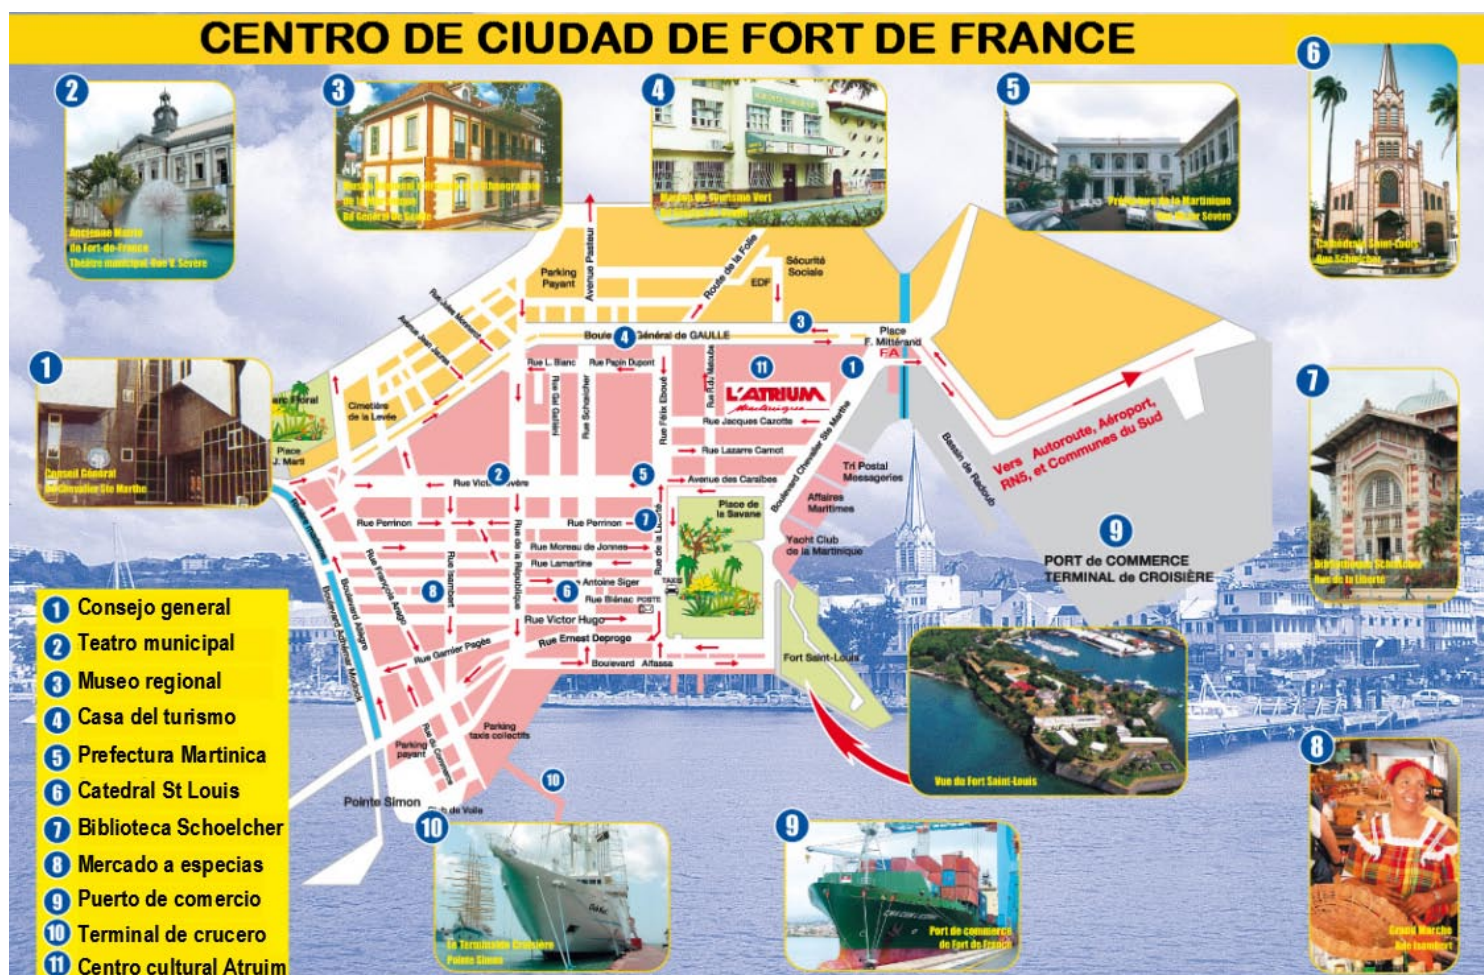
CENTRO DE CIUDAD DE FORT DE FRANCE

2
Ancienne Mairie de Fort-de-France Théâtre municipal Rue V. Severe

3
Musée Régional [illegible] Bd Général de Gaulle

4
Maison du Tourisme Vert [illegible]

5
Préfecture de la Martinique Rue Victor Sévère

6
Cathédrale Saint-Louis Rue Schoelcher

1
Conseil Général Bd Chevalier Ste Marthe

7
Bibliothèque Schoelcher Rue de la Liberté

8
Grand Marché Rue Isambert

9
Port de commerce de Fort de France

10
En Terminal de Croisière Pointe Simon

Vue du Fort Saint-Louis

Parking Payant
Avenue Pasteur
Route de la Folie
EDF
Sécurité Sociale
Boulevard Général de GAULLE
Place F. Mitterand
FA
Rue Jules Monnerot
Avenue Jean Jaurès
Parc Floral
Cimetière de la Levée
Place J. Martí
Rue L. Blanc
Rue Papin Dupont
Rue Gal Galliéni
Rue Schoelcher
Rue Félix Eboué
Rue F. du Mesnil
L'ATRIUM Martinique
Rue Jacques Cazotte
Rue Lazarre Carnot
Avenue des Caraïbes
Rue Victor Sévère
Boulevard Chevalier Ste Marthe
Tri Postal Messageries
Affaires Maritimes
Yacht Club de la Martinique
Bassin de Radoub
Vers Autoroute, Aéroport, RN5, et Communes du Sud
PORT de COMMERCE
TERMINAL de CROISIÈRE
Rue Perrinon
Rue Perrinon
Rue de la République
Rue Moreau de Jonnes
Rue Lamartine
Rue Antoine Siger
Rue Blénac
POSTE
TAXIS
Place de la Savane
Rue de la Liberté
Rue François Arago
Rue Isambert
Rue Victor Hugo
Rue Ernest Deproge
Boulevard Alfassa
Fort Saint-Louis
Rue Garnier Pagès
Boulevard Allègre
Boulevard Amiral Moreau
Rue de la Lézarde
Parking taxis collectifs
Parking payant
Pointe Simon
Rue des Carrières
Quai de Voile

1 Consejo general
2 Teatro municipal
3 Museo regional
4 Casa del turismo
5 Prefectura Martinica
6 Catedral St Louis
7 Biblioteca Schoelcher
8 Mercado a especias
9 Puerto de comercio
10 Terminal de crucero
11 Centro cultural Atruim